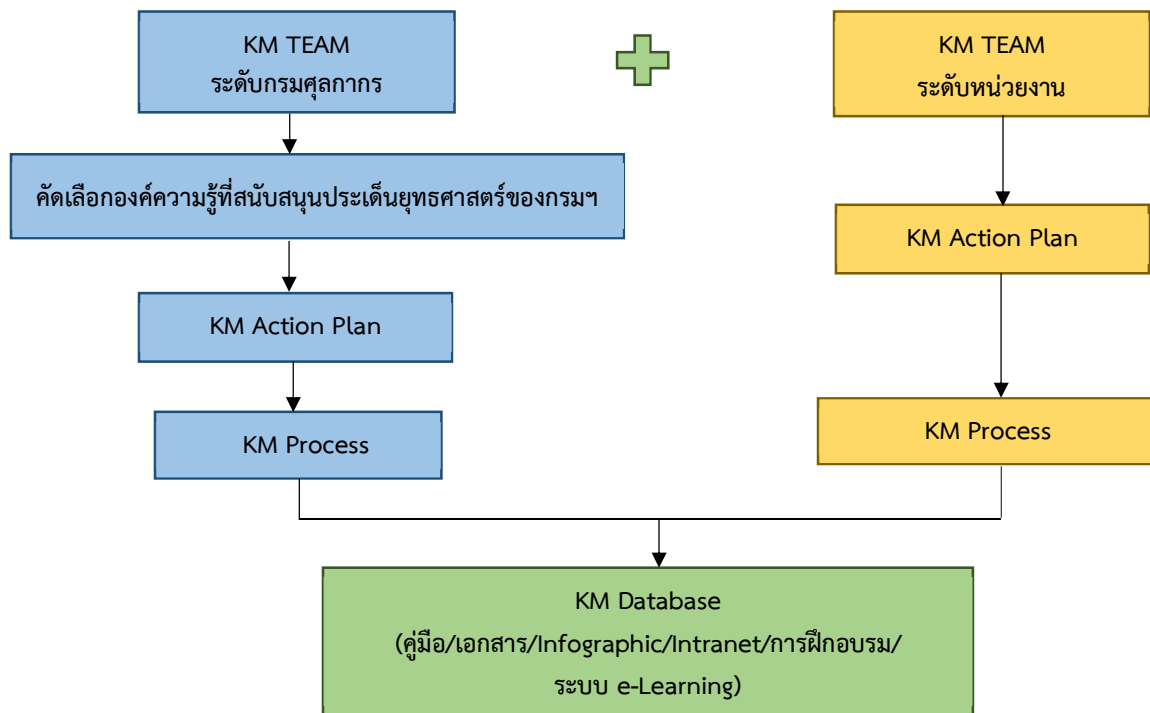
KM TEAM
ระดับกรมศุลกากร

KM TEAM
ระดับหน่วยงาน

คัดเลือกองค์ความรู้ที่สนับสนุนประเด็นยุทธศาสตร์ของกรมฯ

KM Action Plan

KM Action Plan

KM Process

KM Process

KM Database
(คู่มือ/เอกสาร/Infographic/Intranet/การฝึกอบรม/
ระบบ e-Learning)